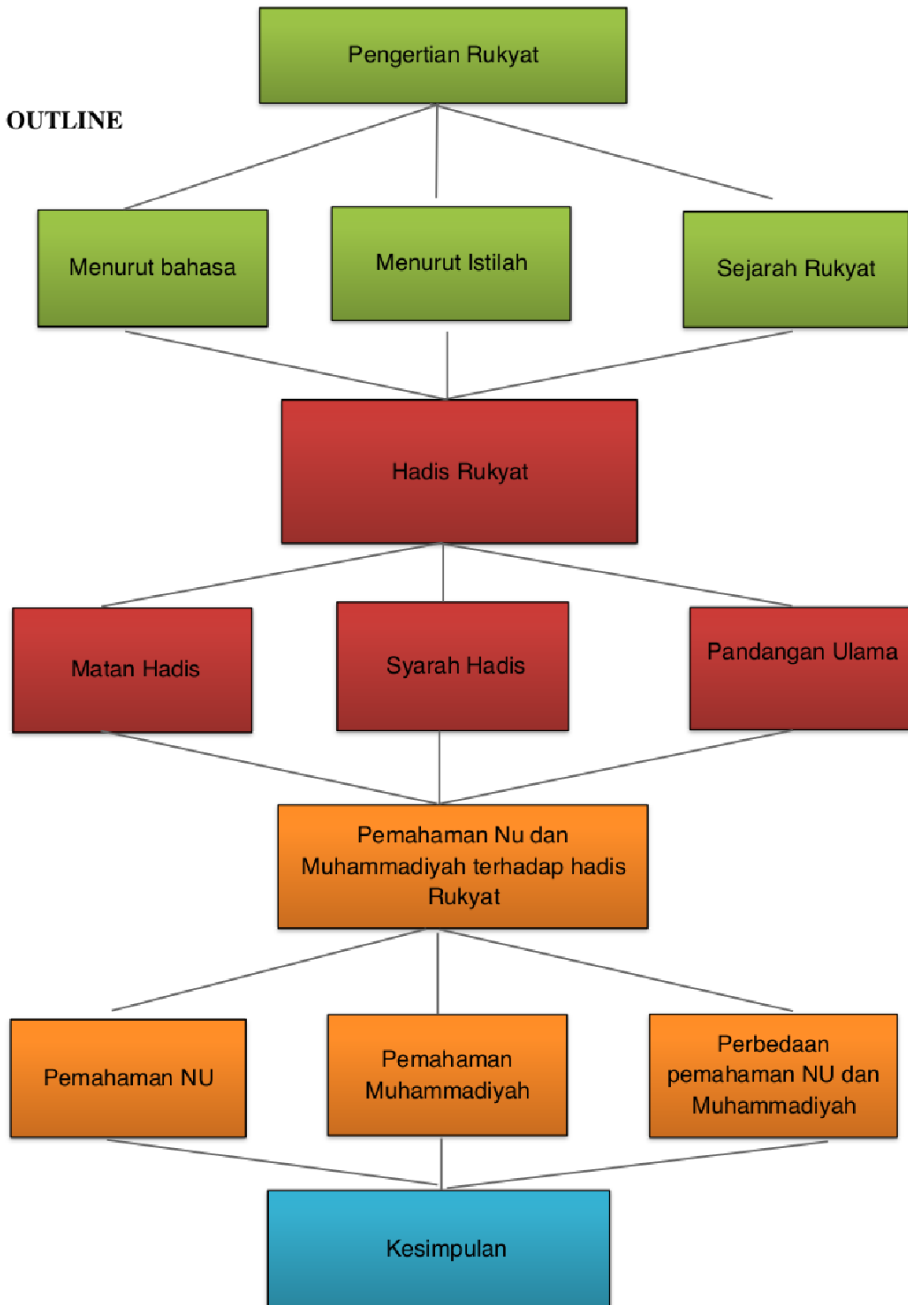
Pengertian Rukyat

OUTLINE

Menurut bahasa

Menurut Istilah

Sejarah Rukyat

Hadis Rukyat

Matan Hadis

Syarah Hadis

Pandangan Ulama

Pemahaman Nu dan Muhammadiyah terhadap hadis Rukyat

Pemahaman NU

Pemahaman Muhammadiyah

Perbedaan pemahaman NU dan Muhammadiyah

Kesimpulan